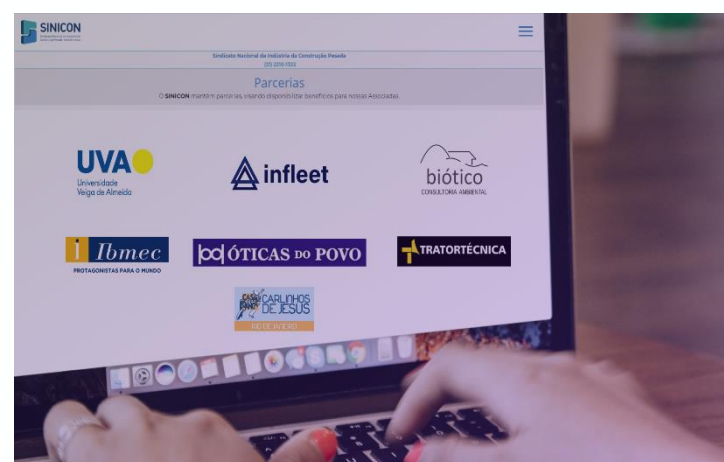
SINICON

Sindicato Nacional da Indústria da Construção Pesada
(21) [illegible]

Parcerias
O SINICON mantém parcerias, visando disponibilizar benefícios para nossos Associados.

UVA
Universidade Veiga de Almeida

infleet

biótico
CONSULTORIA AMBIENTAL

Ibmec
PROTAGONISTAS PARA O MUNDO

ÓTICAS DO POVO

TRATORTÉCNICA

CARLINHOS DE JESUS
RIO DE JANEIRO